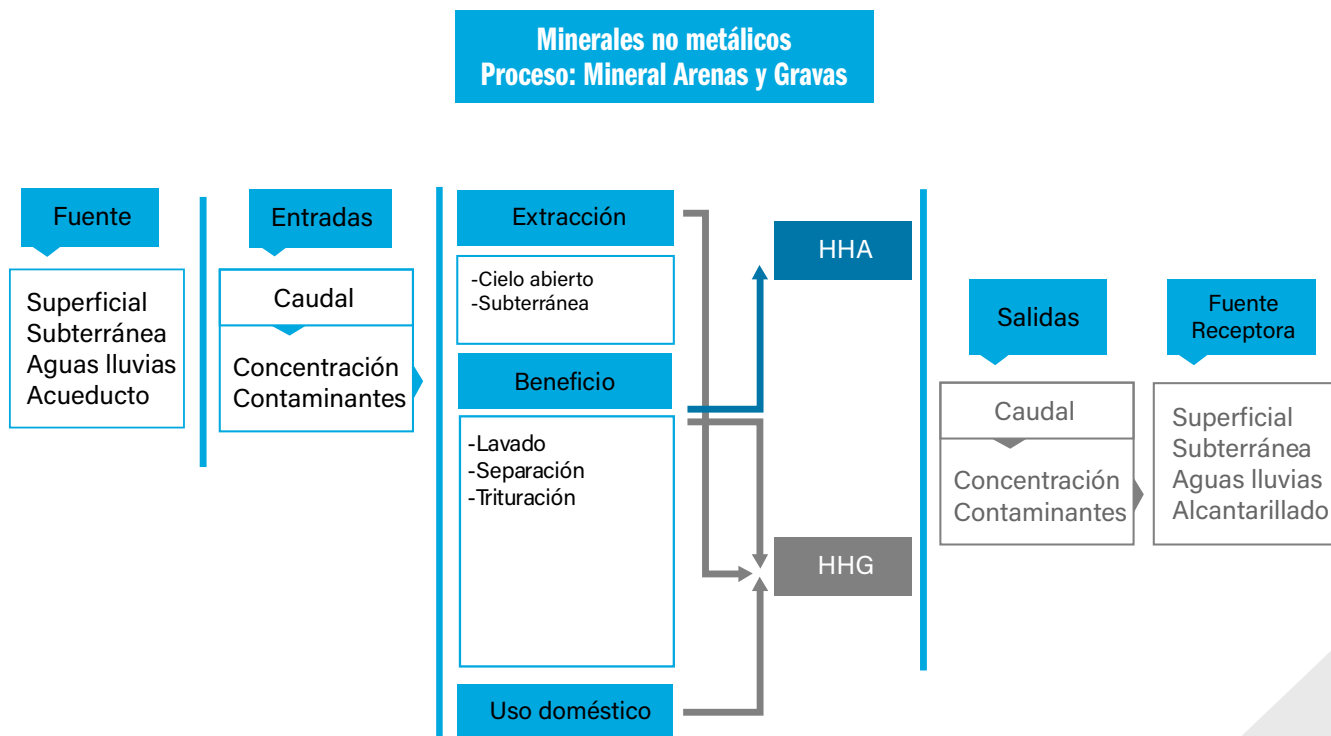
Minerales no metálicos
Proceso: Mineral Arenas y Gravas

Fuente

Superficial
Subterránea
Aguas lluvias
Acueducto

Entradas

Caudal

Concentración
Contaminantes

Extracción

-Cielo abierto
-Subterránea

Beneficio

-Lavado
-Separación
-Trituración

Uso doméstico

HHA

HHG

Salidas

Caudal

Concentración
Contaminantes

Fuente
Receptora

Superficial
Subterránea
Aguas lluvias
Alcantarillado